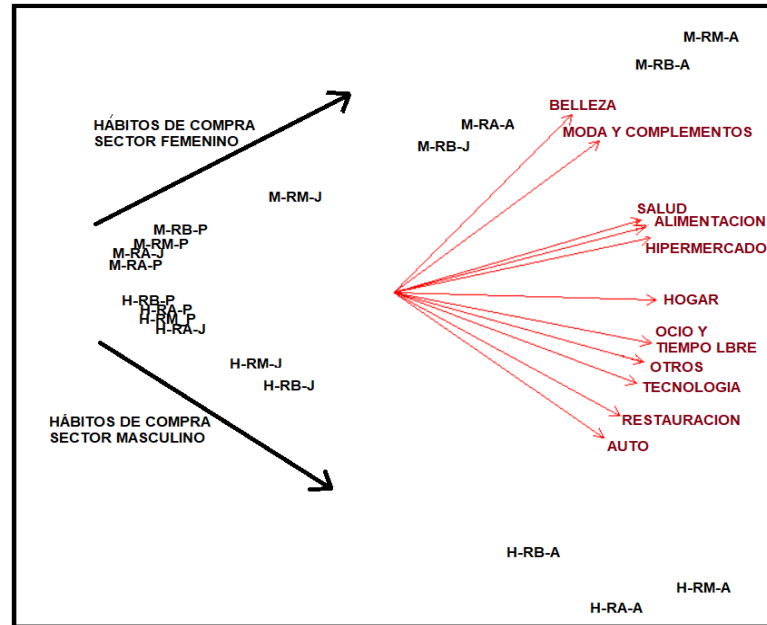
M-RM-A
M-RB-A
HÁBITOS DE COMPRA SECTOR FEMENINO
M-RA-A
M-RB-J
BELLEZA
MODA Y COMPLEMENTOS
M-RM-J
SALUD
ALIMENTACION
HIPERMERCADO
M-RB-P
M-RM-P
M-RA-J
M-RA-P
HOGAR
H-RB-P
H-RA-P
H-RM-P
H-RA-J
OCIO Y TIEMPO LBRE
OTROS
TECNOLOGIA
H-RM-J
H-RB-J
HÁBITOS DE COMPRA SECTOR MASCULINO
RESTAURACION
AUTO
H-RB-A
H-RM-A
H-RA-A